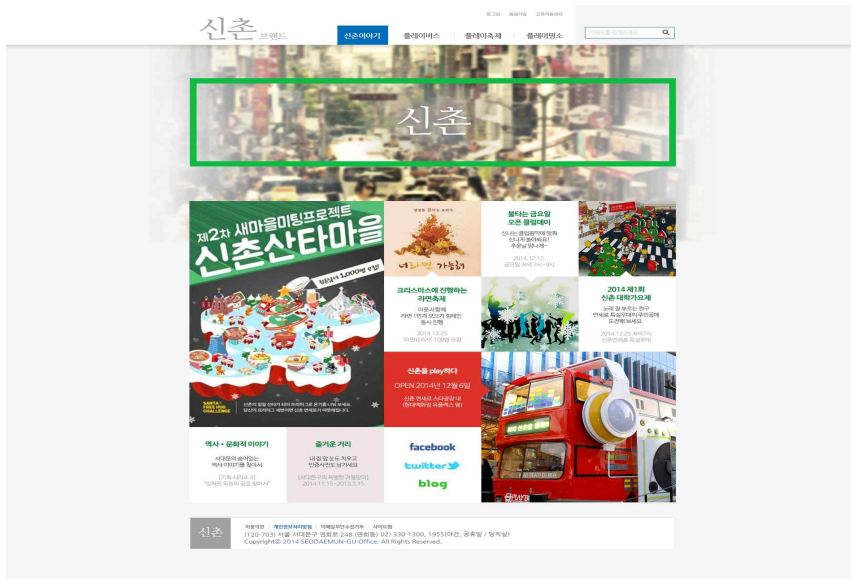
로그인 회원가입 고객지원센터

신촌 브랜드

신촌이야기 | 클레이버스 | 클레이축제 | 클레이명소

신촌

제2차 새마을미팅프로젝트
신촌산타마을

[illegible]

불타는 금요일
오픈 클럽데이

크리스마스에 진행하는
라면축제

2014 제1회
신촌 대학가요제

신촌을 play하다
OPEN 2014년 12월 6일

역사 · 문화적 이야기

즐거운 거리

facebook
twitter
blog

신촌

(120-703) 서울 서대문구 연희로 248 (연희동) 02) 330-1300, 1955
Copyright© 2014 SEODAEMUN-GU Office. All Rights Reserved.